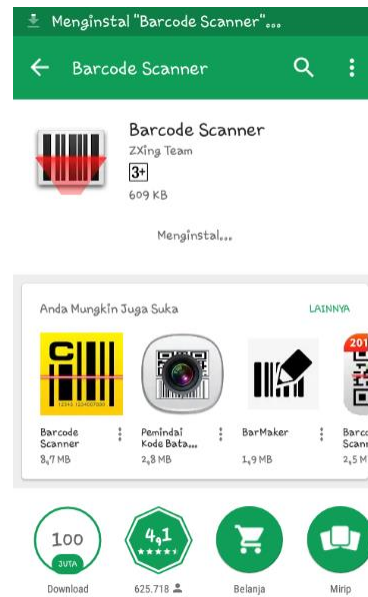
Menginstal "Barcode Scanner"...

Barcode Scanner

Barcode Scanner
ZXing Team
3+
609 KB

Menginstal...

Anda Mungkin Juga Suka
LAINNYA

Barcode Scanner
8,7 MB

Pemindai Kode Bata...
2,8 MB

BarMaker
1,9 MB

Barco Scann
2,5 M

100 JUTA
Download

4,1 ★★★★★
625.718

Belanja

Mirip